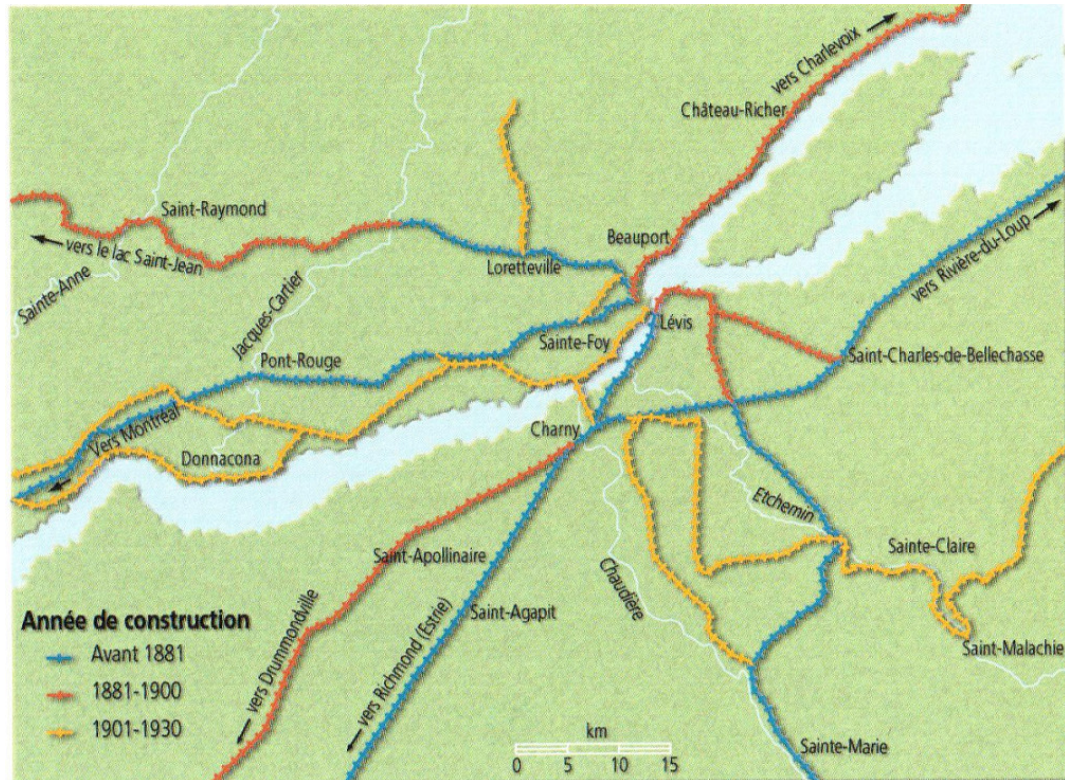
vers Charlevoix
Château-Richer
Saint-Raymond
vers le lac Saint-Jean
Sainte-Anne
Beauport
Loretteville
vers Rivière-du-Loup
Jacques-Cartier
Lévis
Sainte-Foy
Saint-Charles-de-Bellechasse
Pont-Rouge
Vers Montréal
Donnacona
Charny
Etchemin
Sainte-Claire
Saint-Apollinaire
Chaudière
Saint-Agapit
vers Richmond (Estrie)
vers Drummondville
Saint-Malachie
Sainte-Marie

Année de construction
Avant 1881
1881-1900
1901-1930

km
0 5 10 15